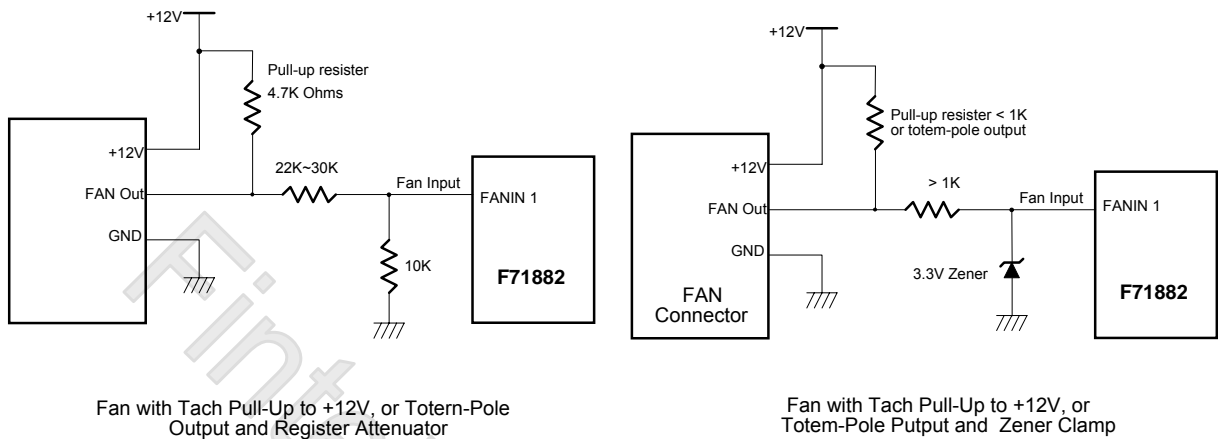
+12V

Pull-up resister 4.7K Ohms

+12V

FAN Out

GND

22K~30K

Fan Input

FANIN 1

10K

F71882

Fan with Tach Pull-Up to +12V, or Totern-Pole Output and Register Attenuator

+12V

Pull-up resister < 1K or totem-pole output

+12V

FAN Out

GND

FAN Connector

> 1K

Fan Input

FANIN 1

3.3V Zener

F71882

Fan with Tach Pull-Up to +12V, or Totem-Pole Putput and Zener Clamp

Fintek